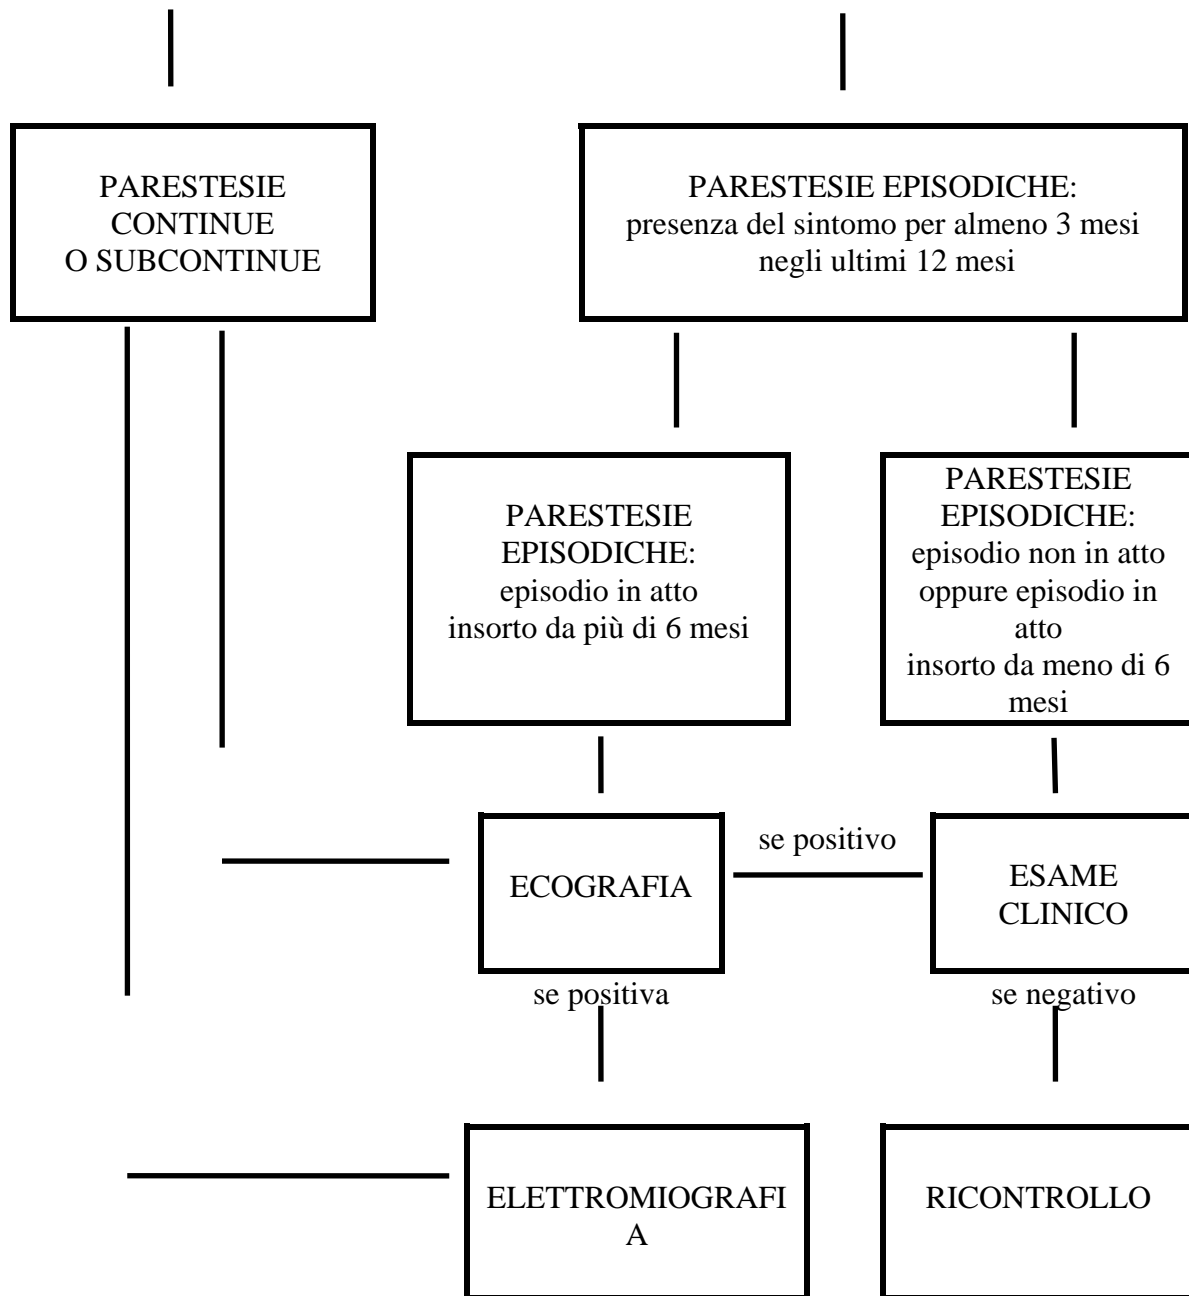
PARESTESIE CONTINUE O SUBCONTINUE

PARESTESIE EPISODICHE: presenza del sintomo per almeno 3 mesi negli ultimi 12 mesi

PARESTESIE EPISODICHE: episodio in atto insorto da più di 6 mesi

PARESTESIE EPISODICHE: episodio non in atto oppure episodio in atto insorto da meno di 6 mesi

se positivo

ECOGRAFIA

ESAME CLINICO

se positiva

se negativo

ELETTROMIOGRAFI
A

RICONTROLLO